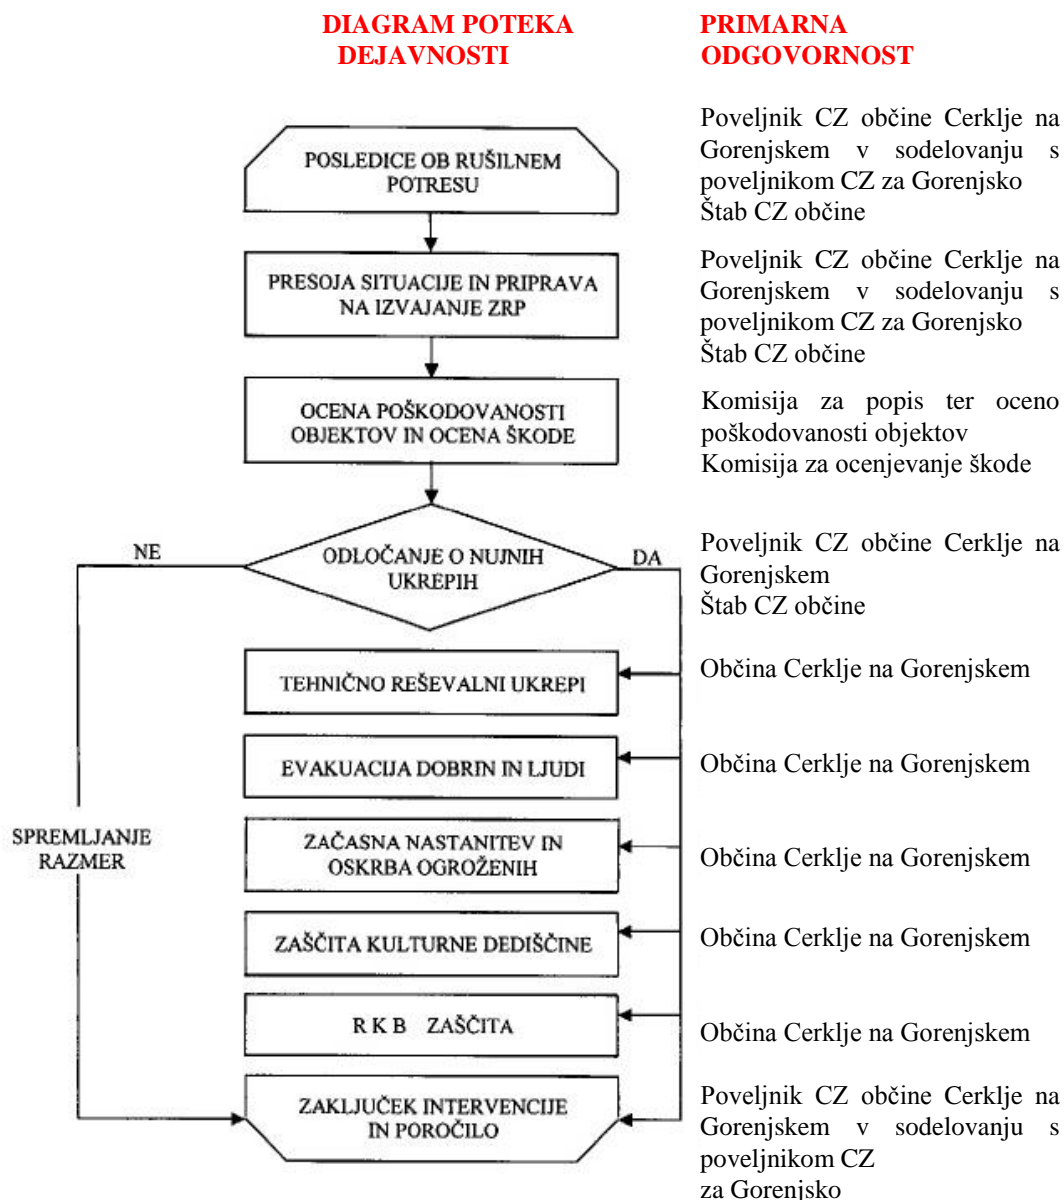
DIAGRAM POTEKA DEJAVNOSTI

PRIMARNA ODGOVORNOST

POSLEDICE OB RUŠILNEM POTRESU

Poveljnik CZ občine Cerklje na Gorenjskem v sodelovanju s poveljnikom CZ za Gorenjsko
Štab CZ občine

PRESOJA SITUACIJE IN PRIPRAVA NA IZVAJANJE ZRP

Poveljnik CZ občine Cerklje na Gorenjskem v sodelovanju s poveljnikom CZ za Gorenjsko
Štab CZ občine

OCENA POŠKODOVANOSTI OBJEKTOV IN OCENA ŠKODE

Komisija za popis ter oceno poškodovanosti objektov
Komisija za ocenjevanje škode

NE

ODLOČANJE O NUJNIH UKREPIH

DA

Poveljnik CZ občine Cerklje na Gorenjskem
Štab CZ občine

TEHNIČNO REŠEVALNI UKREPI

Občina Cerklje na Gorenjskem

EVAKUACIJA DOBRIN IN LJUDI

Občina Cerklje na Gorenjskem

SPREMLJANJE RAZMER

ZAČASNA NASTANITEV IN OSKRBA OGROŽENIH

Občina Cerklje na Gorenjskem

ZAŠČITA KULTURNE DEDIŠČINE

Občina Cerklje na Gorenjskem

R K B ZAŠČITA

Občina Cerklje na Gorenjskem

ZAKLJUČEK INTERVENCIJE IN POROČILO

Poveljnik CZ občine Cerklje na Gorenjskem v sodelovanju s poveljnikom CZ za Gorenjsko